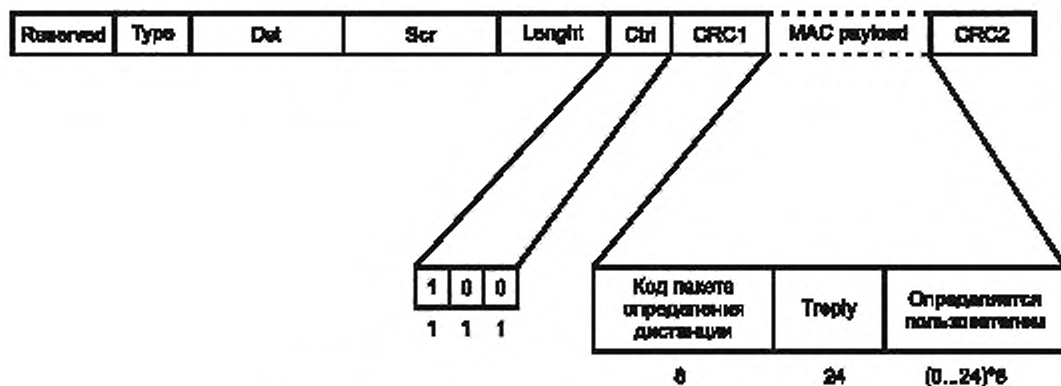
| Reserved | Type | Dst | Scr | Lenght | Ctrl | CRC1 | MAC payload | CRC2 |
|---|---|---|---|---|---|---|---|---|

| 1 | 0 | 0 |
|---|---|---|
| 1 | 1 | 1 |

| Код пакета определения дистанции | Treply | Определяется пользователем |
|---|---|---|
| 8 | 24 | (0...24)*8 |